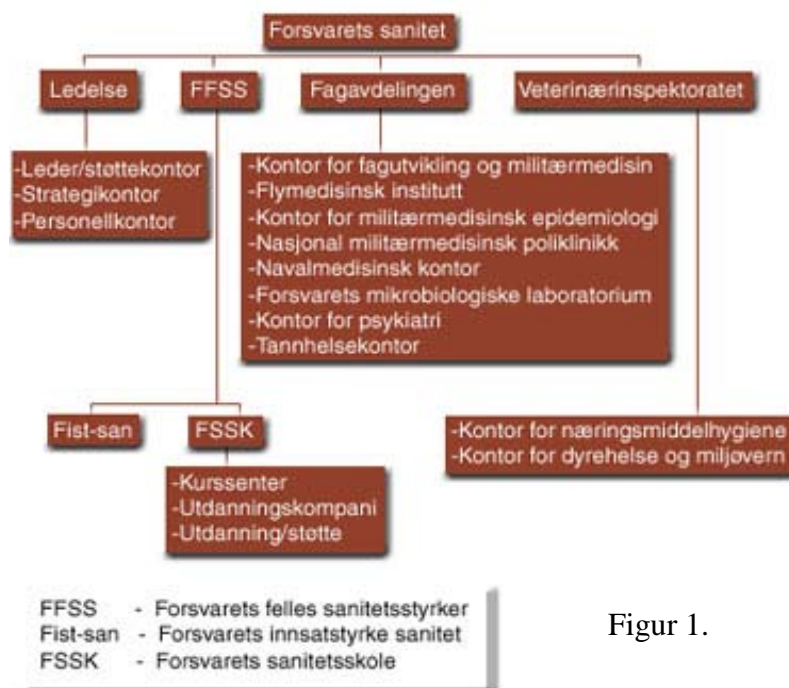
Forsvarets sanitet

Ledelse

FFSS

Fagavdelingen

Veterinærinspektoratet

-Leder/støttekontor
-Strategikontor
-Personellkontor

-Kontor for fagutvikling og militærmedisin
-Flymedisinsk institutt
-Kontor for militærmedisinsk epidemiologi
-Nasjonal militærmedisinsk poliklinikk
-Navalmedisinsk kontor
-Forsvarets mikrobiologiske laboratorium
-Kontor for psykiatri
-Tannhelsekontor

Fist-san

FSSK

-Kontor for næringsmiddelhygiene
-Kontor for dyrehelse og miljøvern

-Kurssenter
-Utdanningskompani
-Utdanning/støtte

FFSS - Forsvarets felles sanitetsstyrker
Fist-san - Forsvarets innsatstyrke sanitet
FSSK - Forsvarets sanitetsskole

Figur 1.